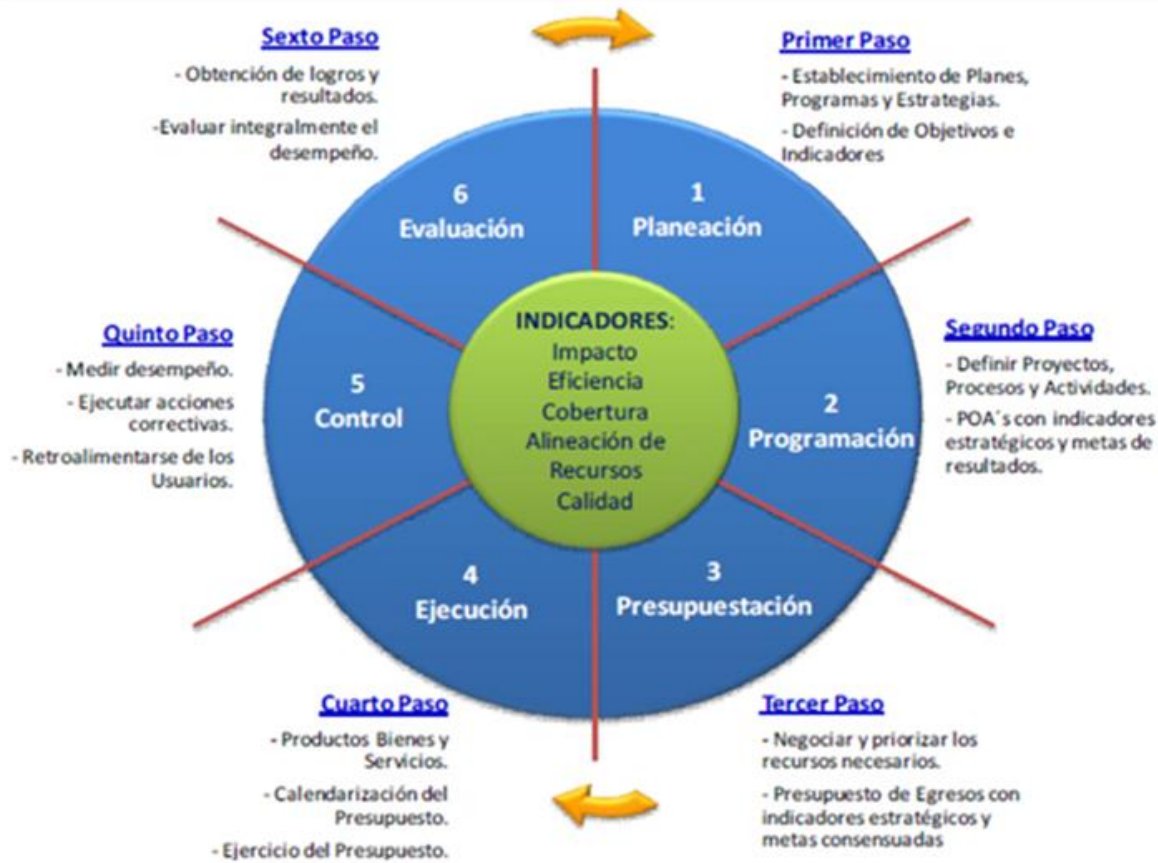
Sexto Paso
- Obtención de logros y resultados.
-Evaluar integralmente el desempeño.

Primer Paso
- Establecimiento de Planes, Programas y Estrategias.
- Definición de Objetivos e Indicadores

6
Evaluación

1
Planeación

Quinto Paso
- Medir desempeño.
- Ejecutar acciones correctivas.
- Retroalimentarse de los Usuarios.

INDICADORES:
Impacto
Eficiencia
Cobertura
Alineación de Recursos
Calidad

Segundo Paso
- Definir Proyectos, Procesos y Actividades.
- POA´s con indicadores estratégicos y metas de resultados.

5
Control

2
Programación

4
Ejecución

3
Presupuestación

Cuarto Paso
- Productos Bienes y Servicios.
- Calendarización del Presupuesto.
- Ejercicio del Presupuesto.

Tercer Paso
- Negociar y priorizar los recursos necesarios.
- Presupuesto de Egresos con indicadores estratégicos y metas consensuadas